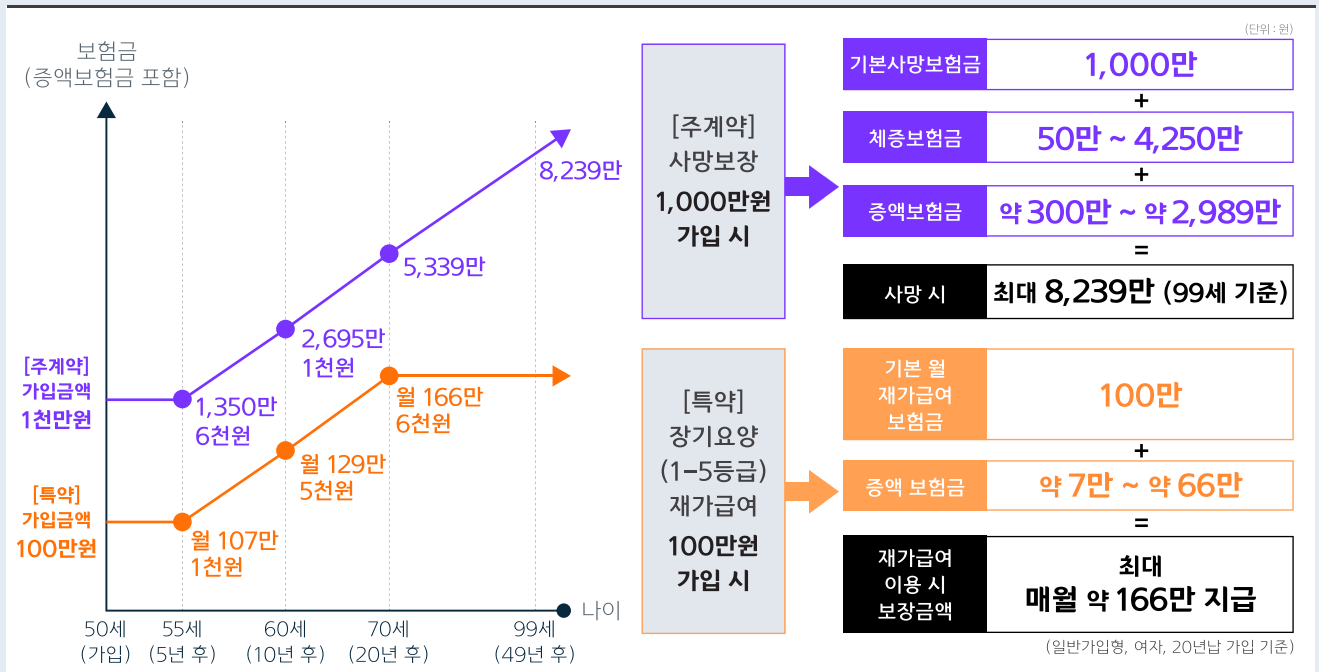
보험금
(증액보험금 포함)

8,239만

5,339만

2,695만
1천원

[주계약]
가입금액
1천만원

1,350만
6천원

월 166만
6천원

월 129만
5천원

[특약]
가입금액
100만원

월 107만
1천원

나이

50세
(가입)

55세
(5년 후)

60세
(10년 후)

70세
(20년 후)

99세
(49년 후)

(단위 : 원)

[주계약]
사망보장
1,000만원
가입 시

| 기본사망보험금 | 1,000만 |
|---|---|
| + | |
| 체증보험금 | 50만 ~ 4,250만 |
| + | |
| 증액보험금 | 약 300만 ~ 약 2,989만 |
| = | |
| 사망 시 | 최대 8,239만 (99세 기준) |

[특약]
장기요양
(1~5등급)
재가급여
100만원
가입 시

| 기본 월 재가급여 보험금 | 100만 |
|---|---|
| + | |
| 증액 보험금 | 약 7만 ~ 약 66만 |
| = | |
| 재가급여 이용 시 보장금액 | 최대 매월 약 166만 지급 |

(일반가입형, 여자, 20년납 가입 기준)